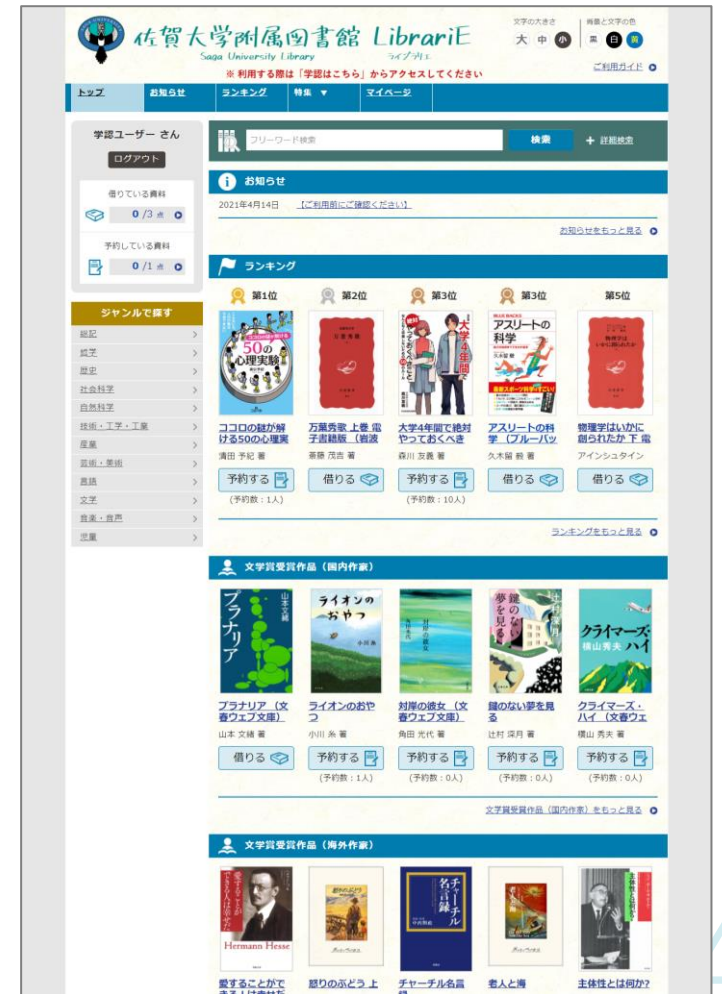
佐賀大学附属図書館 LibrariE
Saga University Library ライブラリエ
文字の大きさ 大 中 小
背景と文字の色 黒 白 黄
※ 利用する際は「学認はこちら」からアクセスしてください
ご利用ガイド

トップ お知らせ ランキング 特集 ▼ マイページ

学認ユーザー さん
ログアウト
借りている資料 0 /3 点
予約している資料 0 /1 点

ジャンルで探す
総記
哲学
歴史
社会科学
自然科学
技術・工学・工業
産業
芸術・美術
言語
文学
音楽・音声
児童

フリーワード検索 検索 + 詳細検索

お知らせ
2021年4月14日 【ご利用前にご確認ください】
お知らせをもっと見る

ランキング
第1位 第2位 第3位 第3位 第5位
ココロの謎が解ける50の心理実 清田 予紀 著 予約する (予約数：1人)
万葉秀歌 上巻 電子書籍版（岩波 斎藤 茂吉 著 借りる
大学4年間で絶対やっておくべき 森川 友義 著 予約する (予約数：10人)
アスリートの科学（ブルーバッ 久木留 毅 著 借りる
物理学はいかに創られたか 上 電 アインシュタイン 借りる
ランキングをもっと見る

文学賞受賞作品（国内作家）
プラナリア（文春ウェブ文庫） 山本 文緒 著 借りる
ライオンのおやつ 小川 糸 著 予約する (予約数：1人)
対岸の彼女（文春ウェブ文庫） 角田 光代 著 予約する (予約数：0人)
鍵のない夢を見る 辻村 深月 著 予約する (予約数：0人)
クライマーズ・ハイ（文春ウェ 横山 秀夫 著 予約する (予約数：0人)
文学賞受賞作品（国内作家）をもっと見る

文学賞受賞作品（海外作家）
愛することができる人は幸せだ
怒りのぶどう 上
チャーチル名言録
老人と海
主体性とは何か?